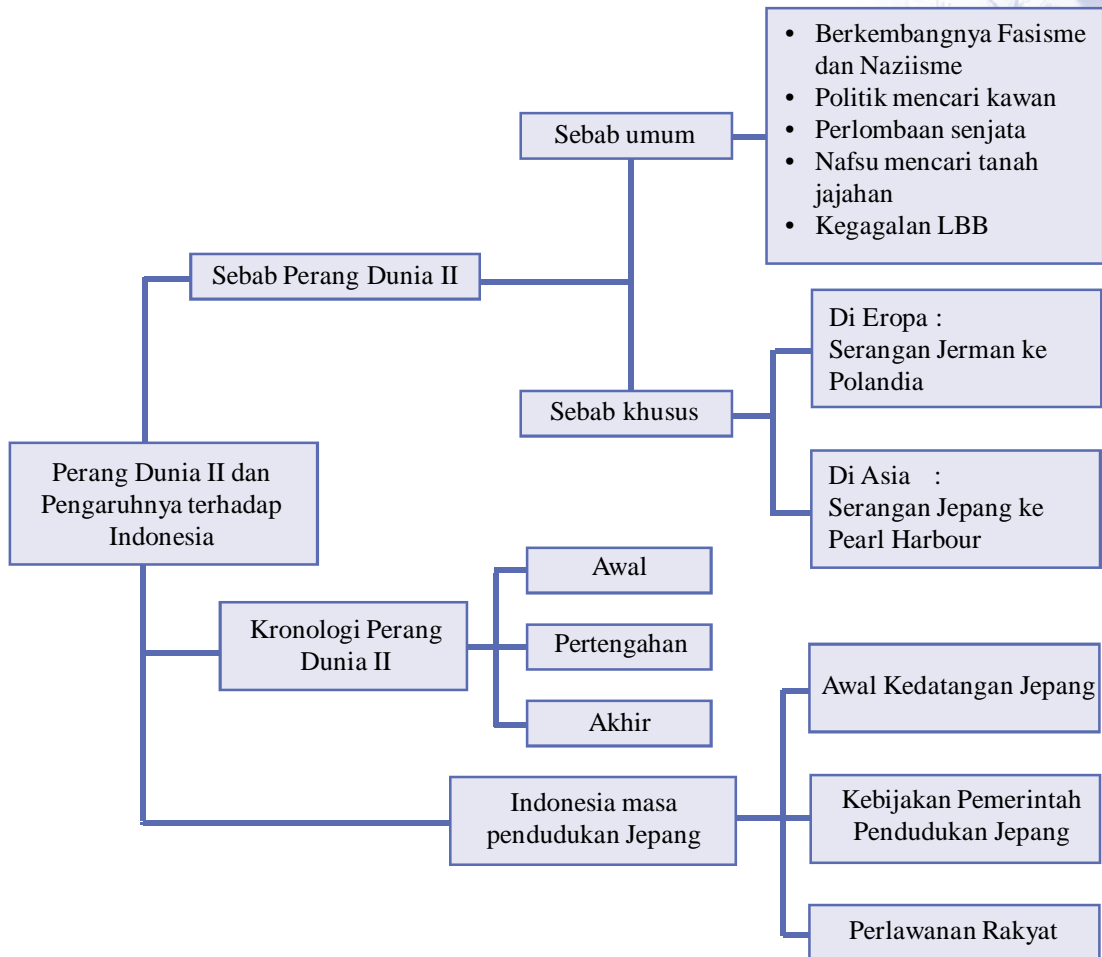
Perang Dunia II dan Pengaruhnya terhadap Indonesia

Sebab Perang Dunia II

Sebab umum

• Berkembangnya Fasisme dan Naziisme
• Politik mencari kawan
• Perlombaan senjata
• Nafsu mencari tanah jajahan
• Kegagalan LBB

Sebab khusus

Di Eropa : Serangan Jerman ke Polandia

Di Asia : Serangan Jepang ke Pearl Harbour

Kronologi Perang Dunia II

Awal

Pertengahan

Akhir

Indonesia masa pendudukan Jepang

Awal Kedatangan Jepang

Kebijakan Pemerintah Pendudukan Jepang

Perlawanan Rakyat